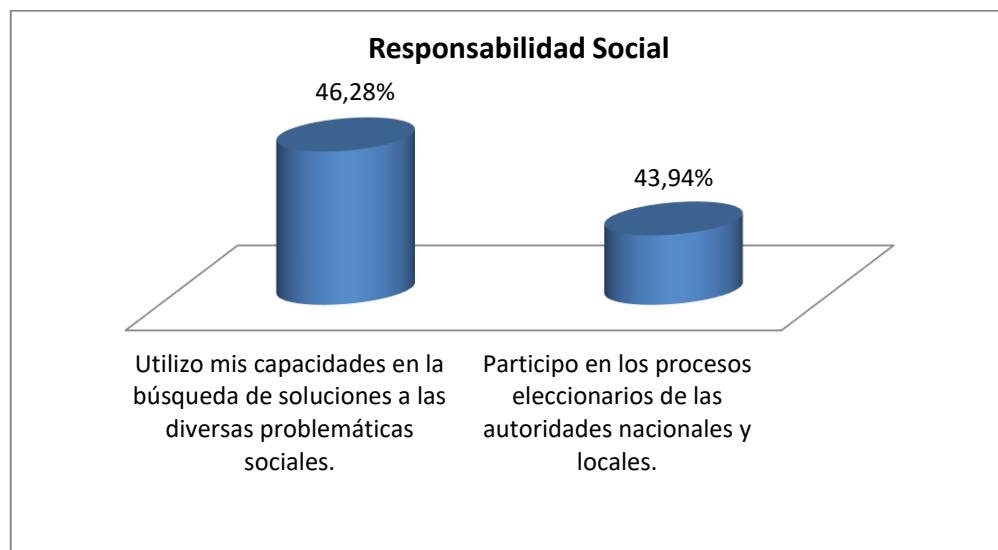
Responsabilidad Social

46,28%

43,94%

Utilizo mis capacidades en la búsqueda de soluciones a las diversas problemáticas sociales.

Participo en los procesos eleccionarios de las autoridades nacionales y locales.